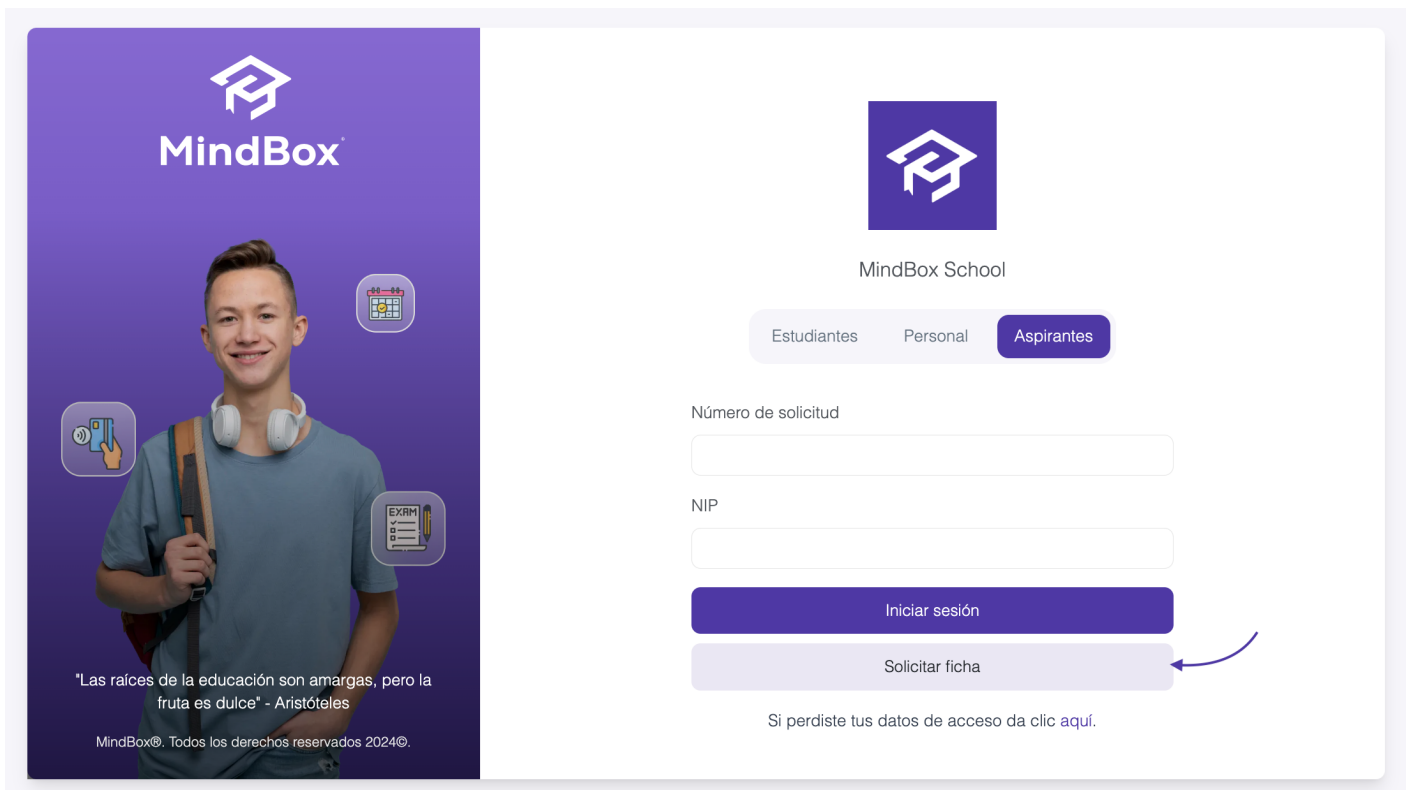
MindBox®

EXAM

"Las raíces de la educación son amargas, pero la fruta es dulce" - Aristóteles

MindBox®. Todos los derechos reservados 2024©.

MindBox School

Estudiantes Personal Aspirantes

Número de solicitud

NIP

Iniciar sesión

Solicitar ficha

Si perdiste tus datos de acceso da clic aquí.